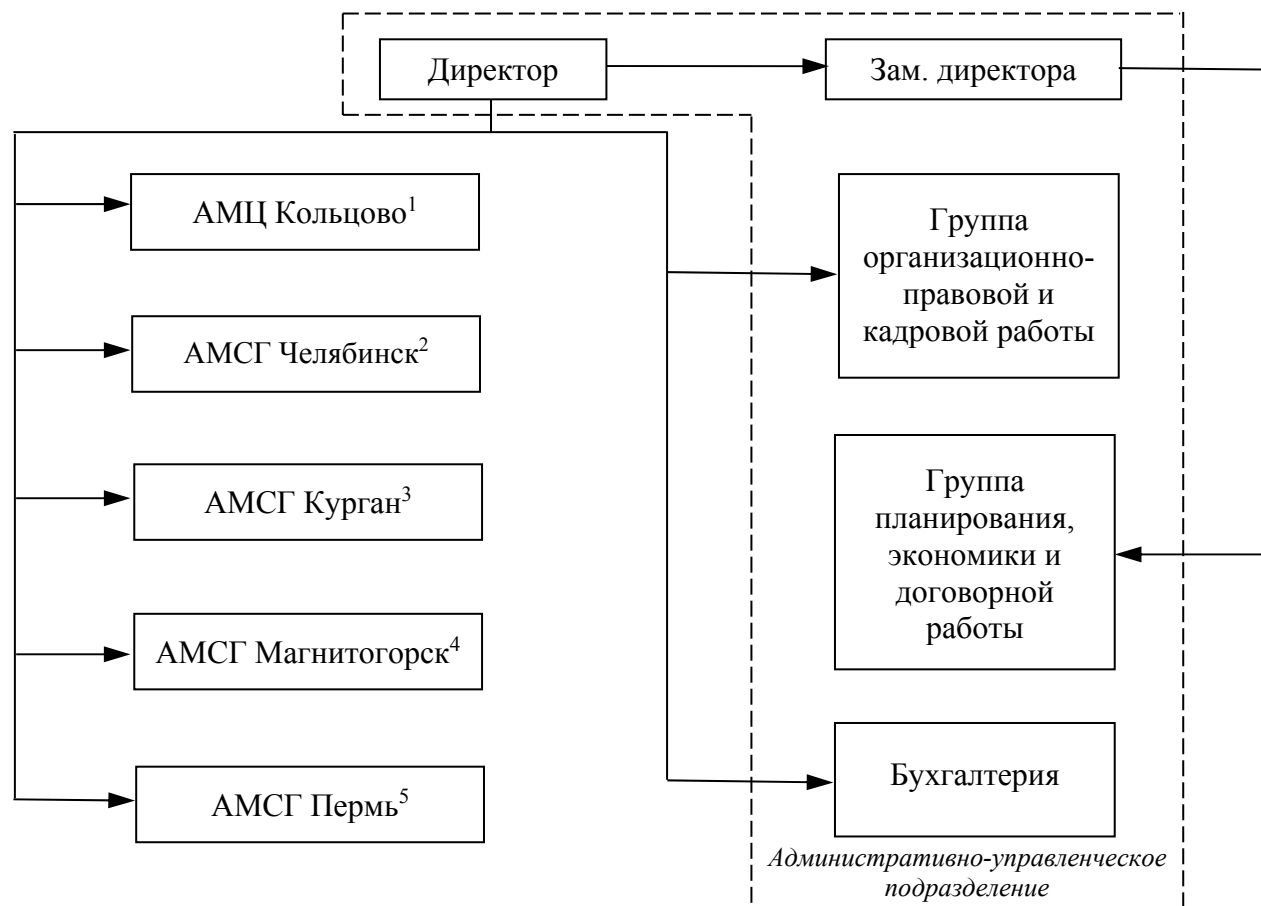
Директор

Зам. директора

АМЦ Кольцово$^1$

Группа организационно-правовой и кадровой работы

АМСГ Челябинск$^2$

АМСГ Курган$^3$

Группа планирования, экономики и договорной работы

АМСГ Магнитогорск$^4$

АМСГ Пермь$^5$

Бухгалтерия

Административно-управленческое подразделение